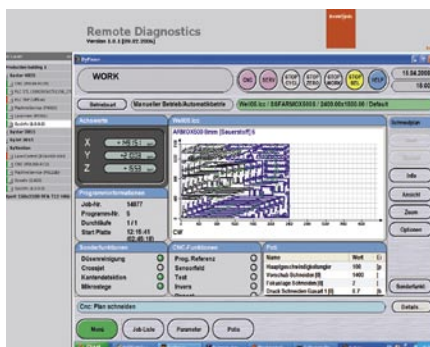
Remote Diagnostics
Version 2.0.1 [05.02.2006]

WORK

ON
SERV
STOP CYC
STOP ZERO
STOP WORK
STOP SEC
HELP

15.04.2006

Betriebsart
Manueller Betrieb/Automatikbetrie
Werk03.icc / SSFARMOX5005 / 2400.00x1000.00 / Default

Achswerte
X
Y
Z

Werk03.icc
ARMOX500 8mm [Sauerstoff] 6

Schneidpar

Info
Ansicht
Zoom
Optionen

Programminformationen
Job-Nr. 14877
Programm-Nr. 5
Durchläufe 1 / 1
Start Platte 12:15:41

Sonderfunktionen
Düsenreinigung
Crossjet
Kantendetektion
Mikrostege

CNC-Funktionen
Prog. Referenz
Sensorfeld
Test
Invers

Pos
Name | Wert | Ei
Hauptgeschwindigkeitlänge | 100 | [%]
Vorschub Schneiden [t] | 1400 |
Folgezeige Schneiden [t] | 2 |
Druck Schneiden Gasart 1 [l] | 0.7 | [b]

Sonderfunkt
Details

Cnc: Plan schneiden

Neue
Job-Liste
Parameter
Pollo